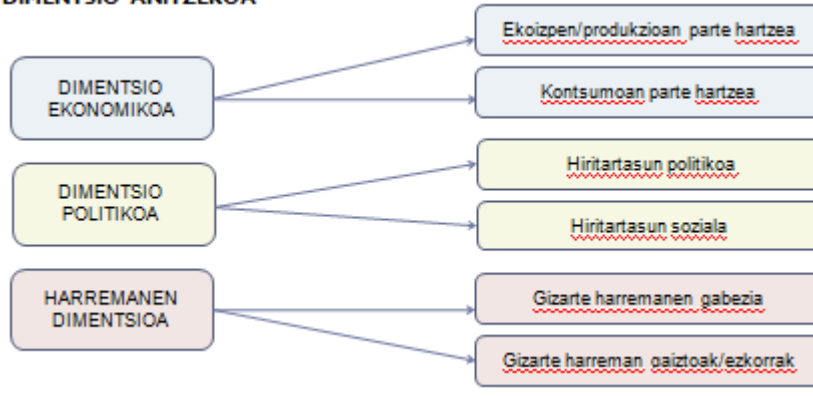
DIMENTSIO ANITZEKOA

DIMENTSIO EKONOMIKOA

Ekoizpen/produkzioan parte hartzea

Kontsumoan parte hartzea

DIMENTSIO POLITIKOA

Hiritartasun politikoa

Hiritartasun soziala

HARREMANEN DIMENTSIOA

Gizarte harremanen gabezia

Gizarte harreman gaiztoak/ezkorrak